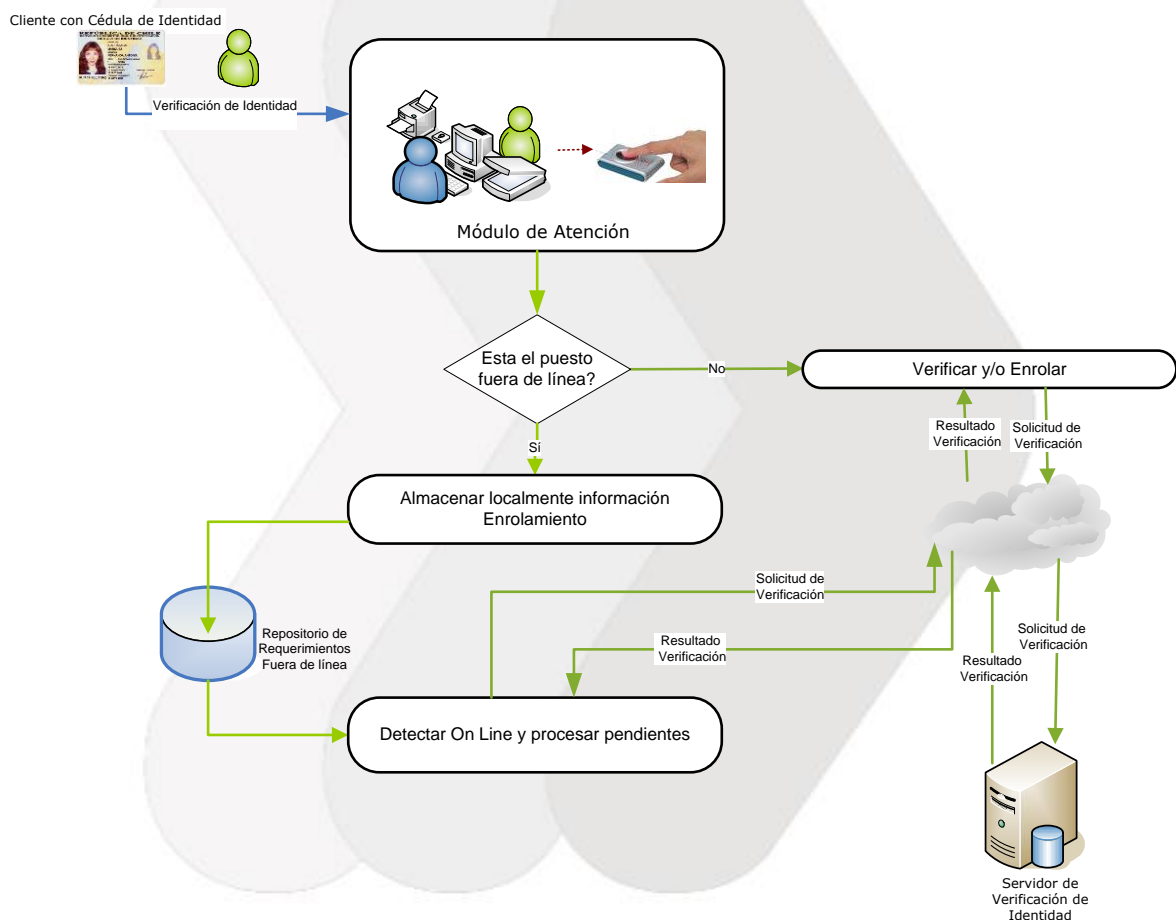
Cliente con Cédula de Identidad

REPÚBLICA DE CHILE

Verificación de Identidad

Módulo de Atención

Esta el puesto fuera de línea?

No

Verificar y/o Enrolar

Sí

Resultado Verificación

Solicitud de Verificación

Almacenar localmente información Enrolamiento

Solicitud de Verificación

Resultado Verificación

Solicitud de Verificación

Resultado Verificación

Repositorio de Requerimientos Fuera de línea

Detectar On Line y procesar pendientes

Servidor de Verificación de Identidad